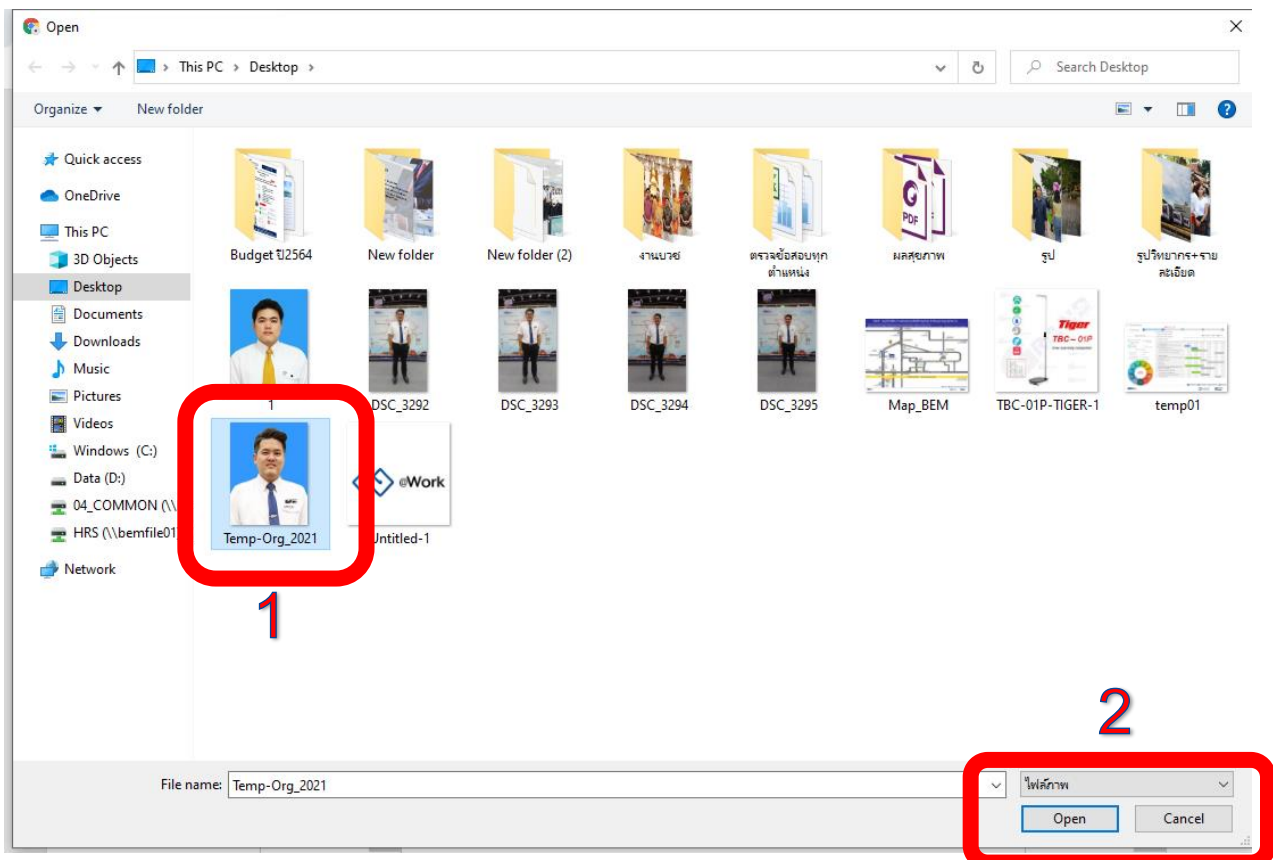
Open

This PC > Desktop >

Search Desktop

Organize ▾ New folder

Quick access
OneDrive
This PC
3D Objects
Desktop
Documents
Downloads
Music
Pictures
Videos
Windows (C:)
Data (D:)
04_COMMON (\\
HRS (\\bemfile01
Network

Budget ปี2564
New folder
New folder (2)
งานบวช
ตรวจข้อสอบทุกตำแหน่ง
PDF
ผลสุขภาพ
รูป
รูปวิทยากร+รายละเอียด
1
DSC_3292
DSC_3293
DSC_3294
DSC_3295
Map_BEM
Tiger TBC – 01P
TBC-01P-TIGER-1
temp01
Temp-Org_2021
eWork
Untitled-1

1

2

File name: Temp-Org_2021
ไฟล์ภาพ
Open
Cancel